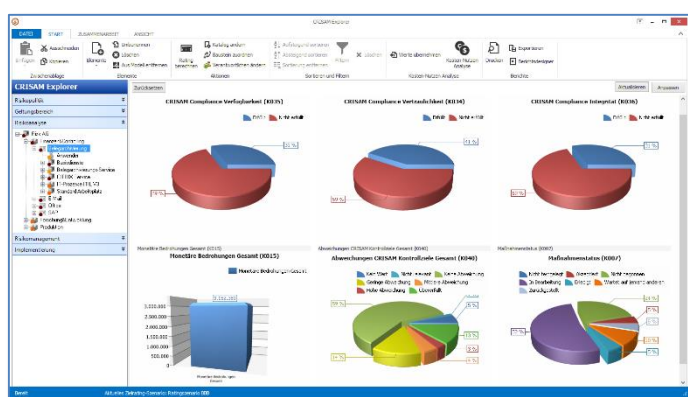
CRISAM Explorer

DATEI START ZUSAMMENARBEIT ANSICHT

Einfügen Ausschneiden Kopieren Element Entkoppeln Löschen Aus Vorlage erzeugen Katalog bearbeiten Katalog ändern Baustein zuordnen Verantwortlichen ändern Aufsteigend sortieren Absteigend sortieren Sortierung entfernen Filtern Löschen Werte übernehmen Kosten-Nutzen Analyse Drucken Exportieren Berichtsvorlage

Zwischenablage Elemente Aktionen Sortieren und Filtern Kosten-Nutzen Analyse Berichte

CRISAM Explorer

Risikopolitik
Geltungsbereich
Risikoanalyse
Firma AG
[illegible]
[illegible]
Prozesse
Bereiche
Risikoeinschätzung Service
IT ERK Service
IT-Programm ITIL V3
Standortarbeitsplatz
E-Mail
Office
SAP
Einschätzungsleitung
Produkten
Risikomanagement
Implementierung

Zurücksetzen

Aktualisieren Anpassen

CRISAM Compliance Verfügbarkeit (K035)
Erfüllt Nicht erfüllt

CRISAM Compliance Vertraulichkeit (K034)
Erfüllt Nicht erfüllt

CRISAM Compliance Integrität (K036)
Erfüllt Nicht erfüllt

Monetäre Bedrohungen Gesamt (K015)
Monetäre Bedrohungen Gesamt (K015)
Monetäre Bedrohungen Gesamt
3.000.000
2.500.000
2.000.000
1.500.000
1.000.000
500.000
0

Abweichungen CRISAM Kontrollziele Gesamt (K040)
Abweichungen CRISAM Kontrollziele Gesamt (K040)
Kein Wert Nicht relevant Keine Abweichung Geringe Abweichung Mittlere Abweichung Hohe Abweichung Übererfüllt

Maßnahmenstatus (K007)
Maßnahmenstatus (K007)
Nicht begonnen Geplant Nicht begonnen In Bearbeitung Erledigt Wartet auf (einen) anderen Zurückgestellt

Bereit Aktueller Zeitpunkt: Szenario: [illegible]